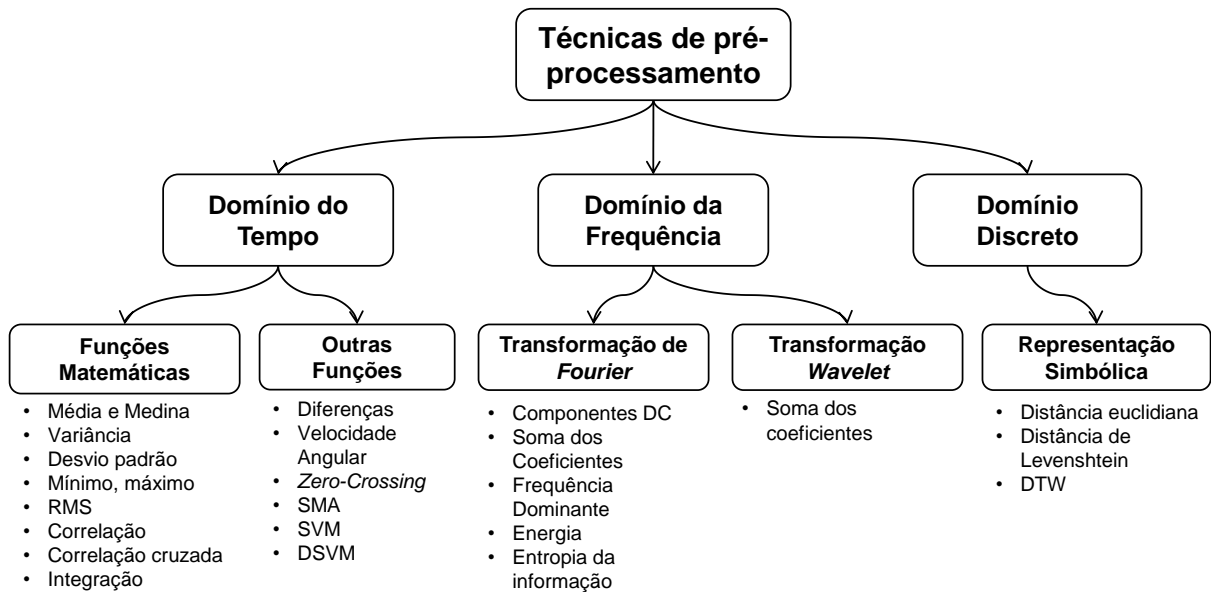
Técnicas de pré-processamento

Domínio do Tempo

Domínio da Frequência

Domínio Discreto

Funções Matemáticas

- Média e Medina
- Variância
- Desvio padrão
- Mínimo, máximo
- RMS
- Correlação
- Correlação cruzada
- Integração

Outras Funções

- Diferenças
- Velocidade Angular
- Zero-Crossing
- SMA
- SVM
- DSVM

Transformação de Fourier

- Componentes DC
- Soma dos Coeficientes
- Frequência Dominante
- Energia
- Entropia da informação

Transformação Wavelet

- Soma dos coeficientes

Representação Simbólica

- Distância euclidiana
- Distância de Levenshtein
- DTW